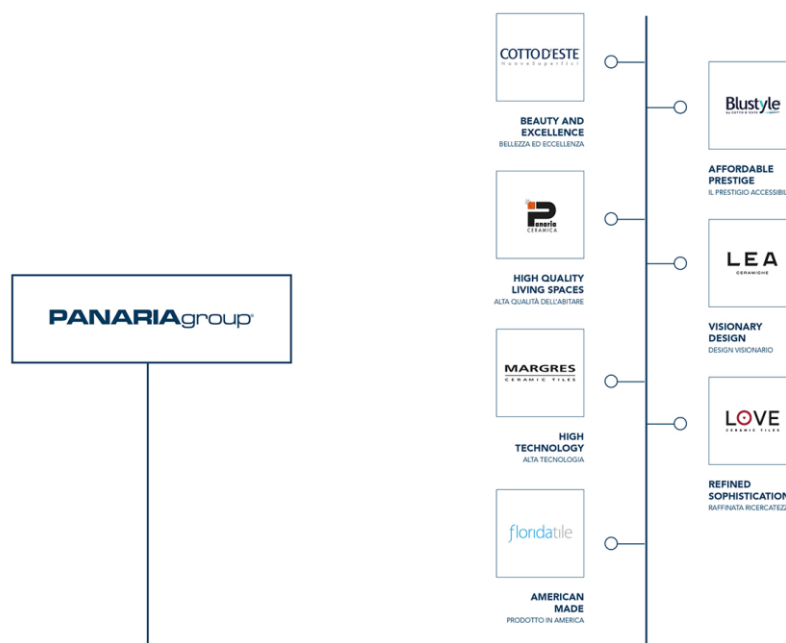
PANARIAgroup

COTTO D'ESTE
Nuove superfici

BEAUTY AND EXCELLENCE
BELLEZZA ED ECCELLENZA

Blustyle

AFFORDABLE PRESTIGE
IL PRESTIGIO ACCESSIBI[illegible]

Panaria
CERAMICA

HIGH QUALITY LIVING SPACES
ALTA QUALITÀ DELL'ABITARE

LEA
CERAMICHE

VISIONARY DESIGN
DESIGN VISIONARIO

MARGRES
CERAMIC TILES

HIGH TECHNOLOGY
ALTA TECNOLOGIA

LOVE
CERAMIC TILES

REFINED SOPHISTICATION
RAFFINATA RICERCATEZ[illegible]

floridatile

AMERICAN MADE
PRODOTTO IN AMERICA